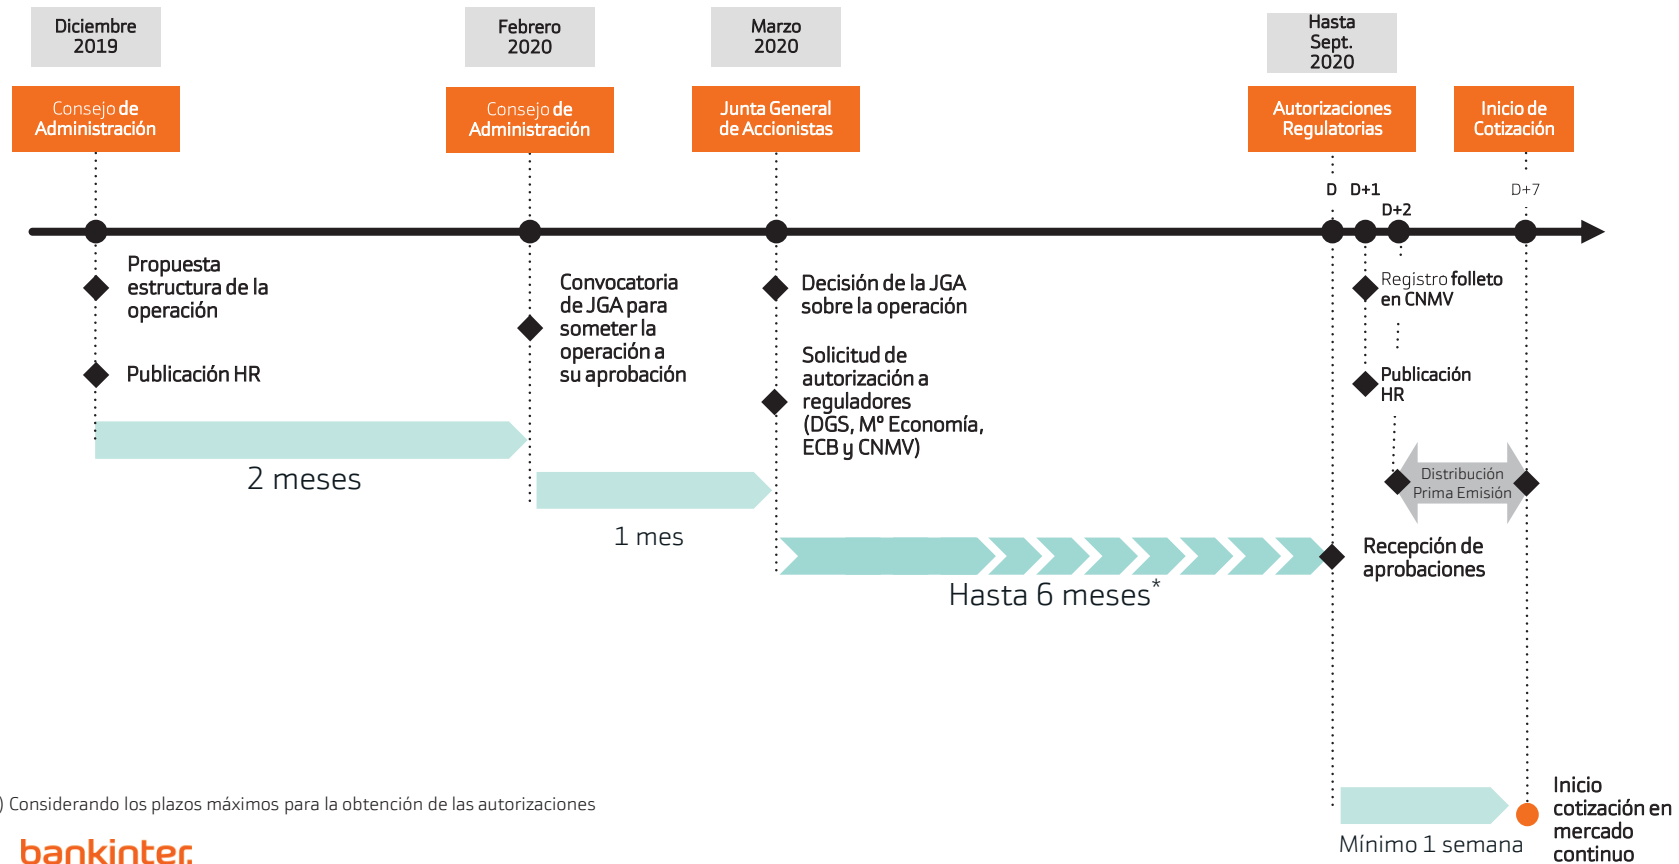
Diciembre 2019

Febrero 2020

Marzo 2020

Hasta Sept. 2020

Consejo de Administración

Consejo de Administración

Junta General de Accionistas

Autorizaciones Regulatorias

Inicio de Cotización

D D+1 D+2 D+7

Propuesta estructura de la operación

Publicación HR

2 meses

Convocatoria de JGA para someter la operación a su aprobación

1 mes

Decisión de la JGA sobre la operación

Solicitud de autorización a reguladores (DGS, Mº Economía, ECB y CNMV)

Hasta 6 meses*

Registro folleto en CNMV

Publicación HR

Distribución Prima Emisión

Recepción de aprobaciones

Mínimo 1 semana

Inicio cotización en mercado continuo

) Considerando los plazos máximos para la obtención de las autorizaciones

bankinter.